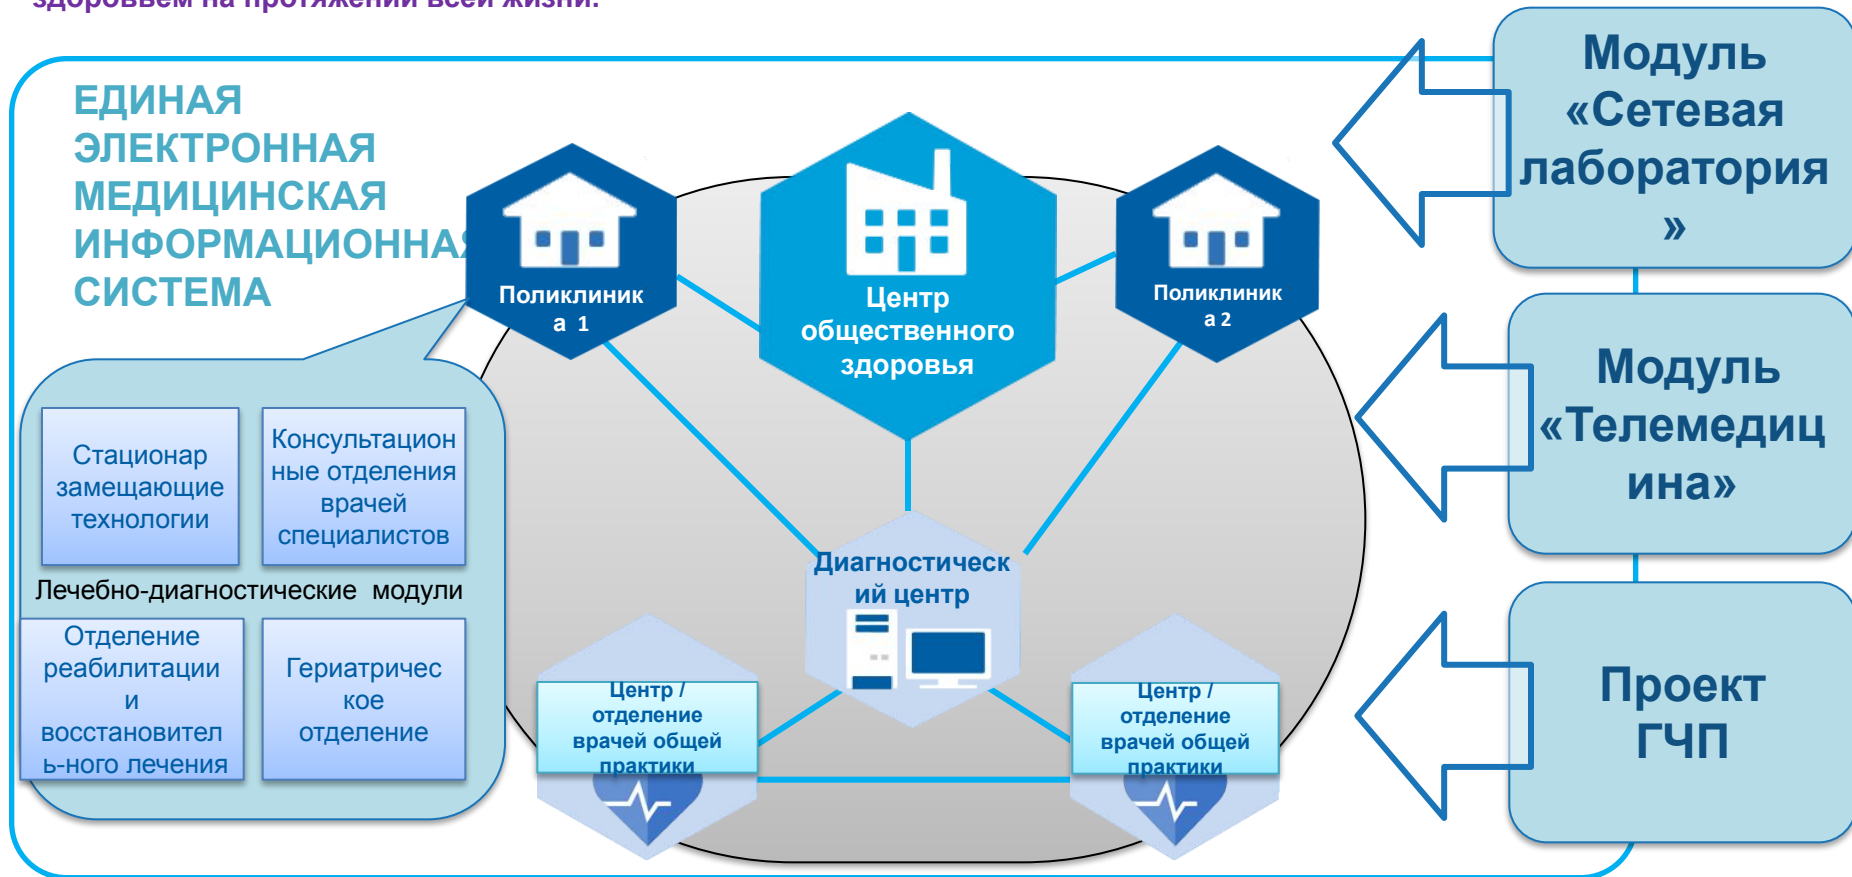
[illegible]

ЕДИНАЯ ЭЛЕКТРОННАЯ МЕДИЦИНСКАЯ ИНФОРМАЦИОННАЯ СИСТЕМА

Поликлиника 1

Центр общественного здоровья

Поликлиника 2

Модуль «Сетевая лаборатория»

Модуль «Телемедицина»

Проект ГЧП

Стационарзамещающие технологии

Консультационные отделения врачей специалистов

Лечебно-диагностические модули

Отделение реабилитации и восстановитель-ного лечения

Гериатрическое отделение

Диагностический центр

Центр / отделение врачей общей практики

Центр / отделение врачей общей практики